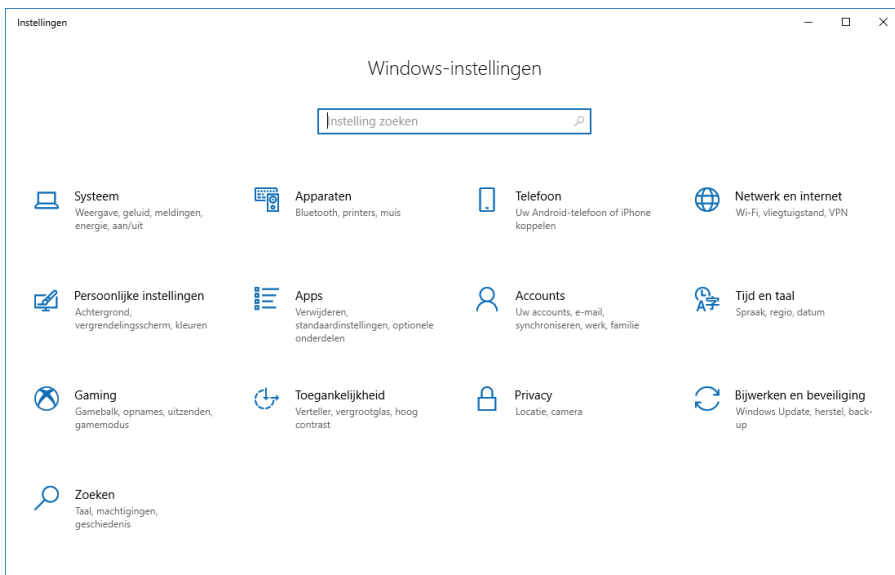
Instellingen

Windows-instellingen

Instelling zoeken

Systeem
Weergave, geluid, meldingen, energie, aan/uit

Apparaten
Bluetooth, printers, muis

Telefoon
Uw Android-telefoon of iPhone koppelen

Netwerk en internet
Wi-Fi, vliegtuigstand, VPN

Persoonlijke instellingen
Achtergrond, vergrendelingsscherm, kleuren

Apps
Verwijderen, standaardinstellingen, optionele onderdelen

Accounts
Uw accounts, e-mail, synchroniseren, werk, familie

Tijd en taal
Spraak, regio, datum

Gaming
Gamebalk, opnames, uitzenden, gamemodus

Toegankelijkheid
Verteller, vergrootglas, hoog contrast

Privacy
Locatie, camera

Bijwerken en beveiliging
Windows Update, herstel, back-up

Zoeken
Taal, machtigingen, geschiedenis